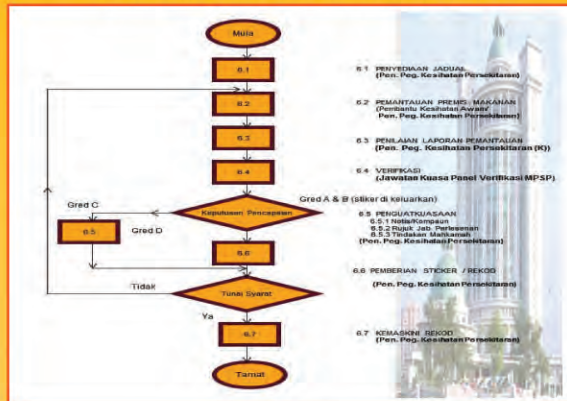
Mula

6.1

6.2

6.3

6.4

Keputusan Pencapaian

Gred C

6.5

Gred D

Gred A & B (stiker di keluarkan)

6.6

Tidak

Tunai Syarat

Ya

6.7

Tamat

6.1 PENYEDIAAN JADUAL
(Pen. Peg. Kesihatan Persekitaran)

6.2 PEMANTAUAN PREMIS MAKANAN
(Pembantu Kesihatan Awam/
Pen. Peg. Kesihatan Persekitaran)

6.3 PENILAIAN LAPORAN PEMANTAUAN
(Pen. Peg. Kesihatan Persekitaran (K))

6.4 VERIFIKASI
(Jawatan Kuasa Panel Verifikasi MPSP)

6.5 PENGUATKUASAAN
6.5.1 Notis/Kompaun
6.5.2 Rujuk Jab. Perlesenan
6.5.3 Tindakan Mahkamah
(Pen. Peg. Kesihatan Persekitaran)

6.6 PEMBERIAN STICKER / REKOD

(Pen. Peg. Kesihatan Persekitaran)

6.7 KEMASKINI REKOD
(Pen. Peg. Kesihatan Persekitaran)